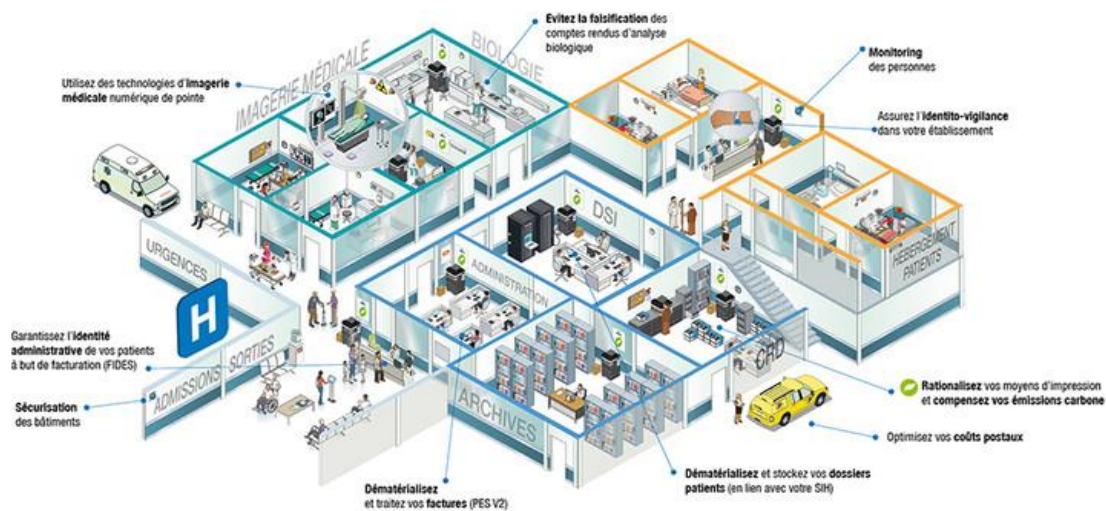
Évitez la falsification des comptes rendus d'analyse biologique

IMAGERIE MÉDICALE

BIOLOGIE

Monitoring des personnes

Utilisez des technologies d'imagerie médicale numérique de pointe

Assurez l'identito-vigilance dans votre établissement

DSI

ADMINISTRATION

HÉBERGEMENT PATIENTS

URGENCES

H

Garantissez l'identité administrative de vos patients à but de facturation (FIDES)

SORTIES

CRD

ADMISSIONS

Sécurisation des bâtiments

ARCHIVES

Rationalisez vos moyens d'impression et compensez vos émissions carbone

Optimisez vos coûts postaux

Dématérialisez et stockez vos dossiers patients (en lien avec votre SIH)

Dématérialisez et traitez vos factures (PES V2)